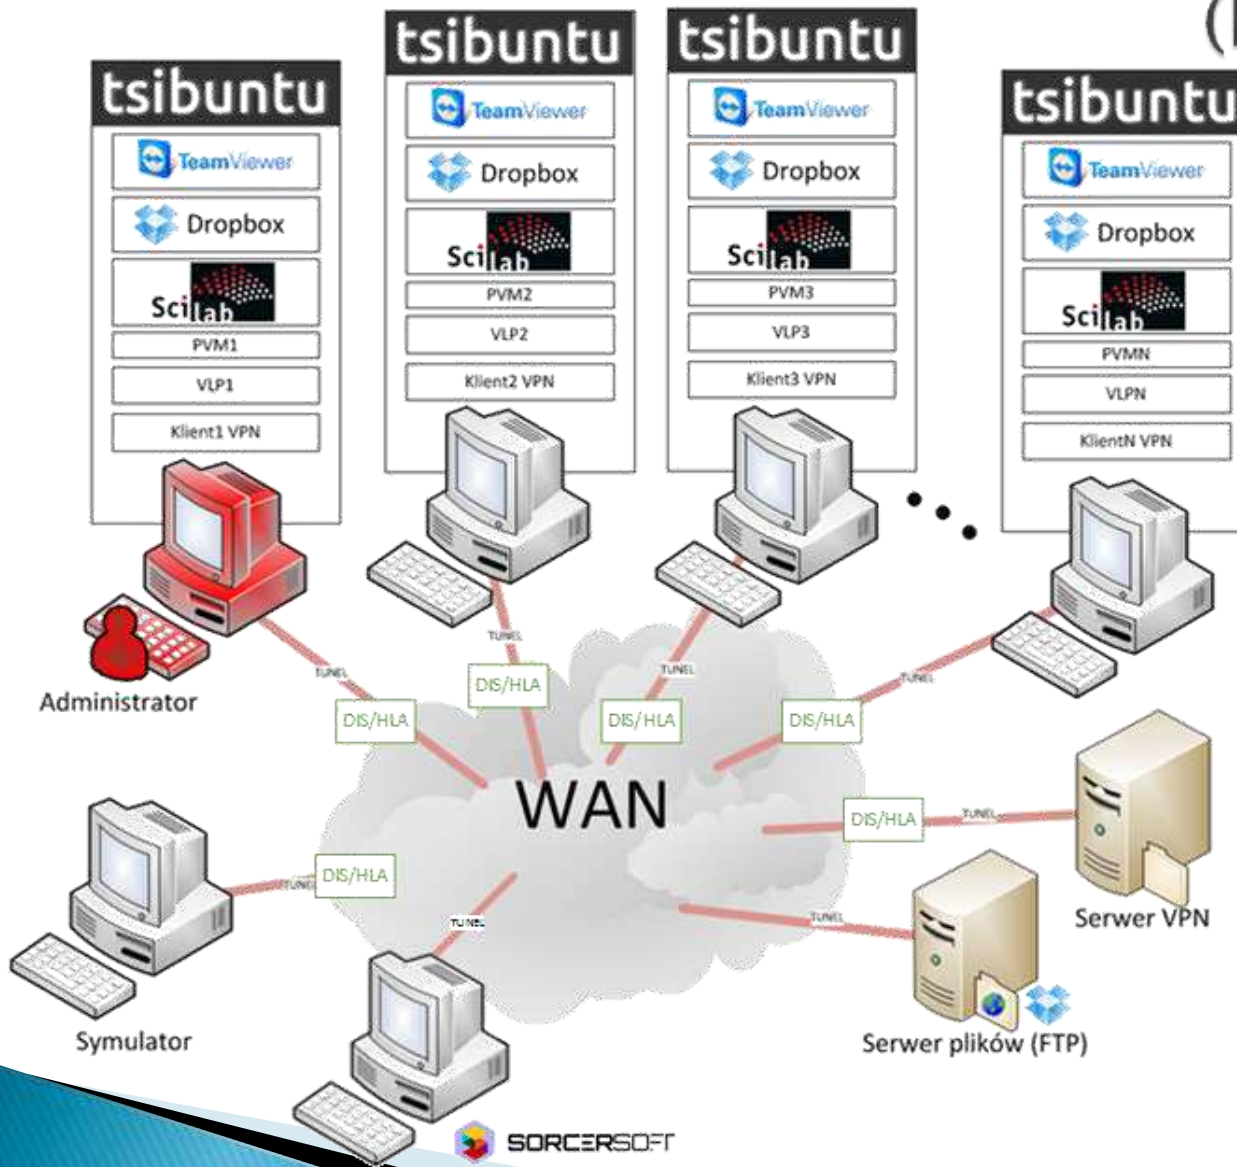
tsibuntu

TeamViewer

Dropbox

Scilab

PVM1

VLP1

Klient1 VPN

tsibuntu

TeamViewer

Dropbox

Scilab

PVM2

VLP2

Klient2 VPN

tsibuntu

TeamViewer

Dropbox

Scilab

PVM3

VLP3

Klient3 VPN

tsibuntu

TeamViewer

Dropbox

Scilab

PVMN

VLPN

KlientN VPN

Administrator

TUNEL

DIS/HLA

TUNEL

DIS/HLA

TUNEL

DIS/HLA

TUNEL

DIS/HLA

WAN

DIS/HLA

TUNEL

Serwer VPN

Symulator

TUNEL

DIS/HLA

TUNEL

TUNEL

Serwer plików (FTP)

SORCERSOFT